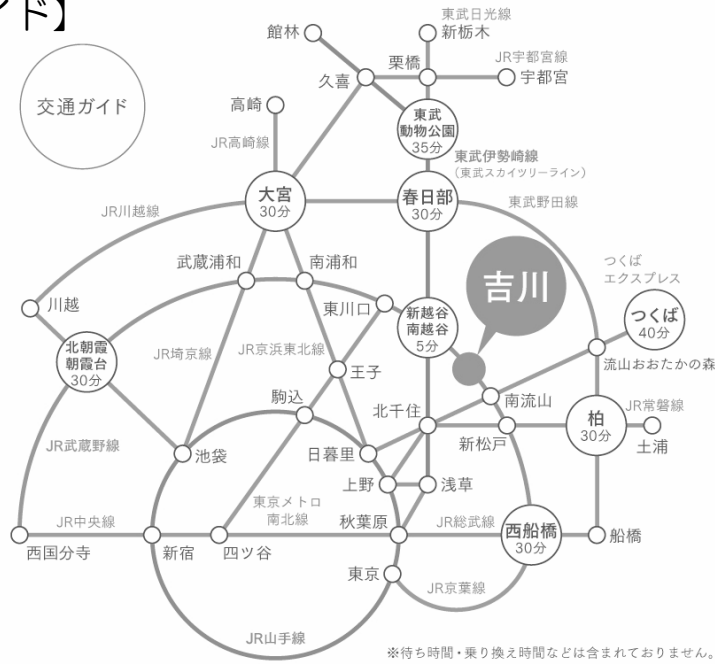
ド】

交通ガイド

館林
東武日光線
新栃木
栗橋
JR宇都宮線
宇都宮
久喜
高崎
東武動物公園
35分
JR高崎線
東武伊勢崎線
(東武スカイツリーライン)
大宮
30分
春日部
30分
JR川越線
東武野田線
武蔵浦和
南浦和
つくば
エクスプレス
吉川
川越
東川口
新越谷
南越谷
5分
つくば
40分
北朝霞
朝霞台
30分
JR埼京線
JR京浜東北線
流山おおたかの森
王子
駒込
南流山
北千住
柏
30分
JR常磐線
JR武蔵野線
池袋
日暮里
新松戸
土浦
上野
浅草
東京メトロ
南北線
JR中央線
秋葉原
JR総武線
西船橋
30分
船橋
西国分寺
新宿
四ツ谷
東京
JR京葉線
JR山手線
※待ち時間・乗り換え時間などは含まれておりません。